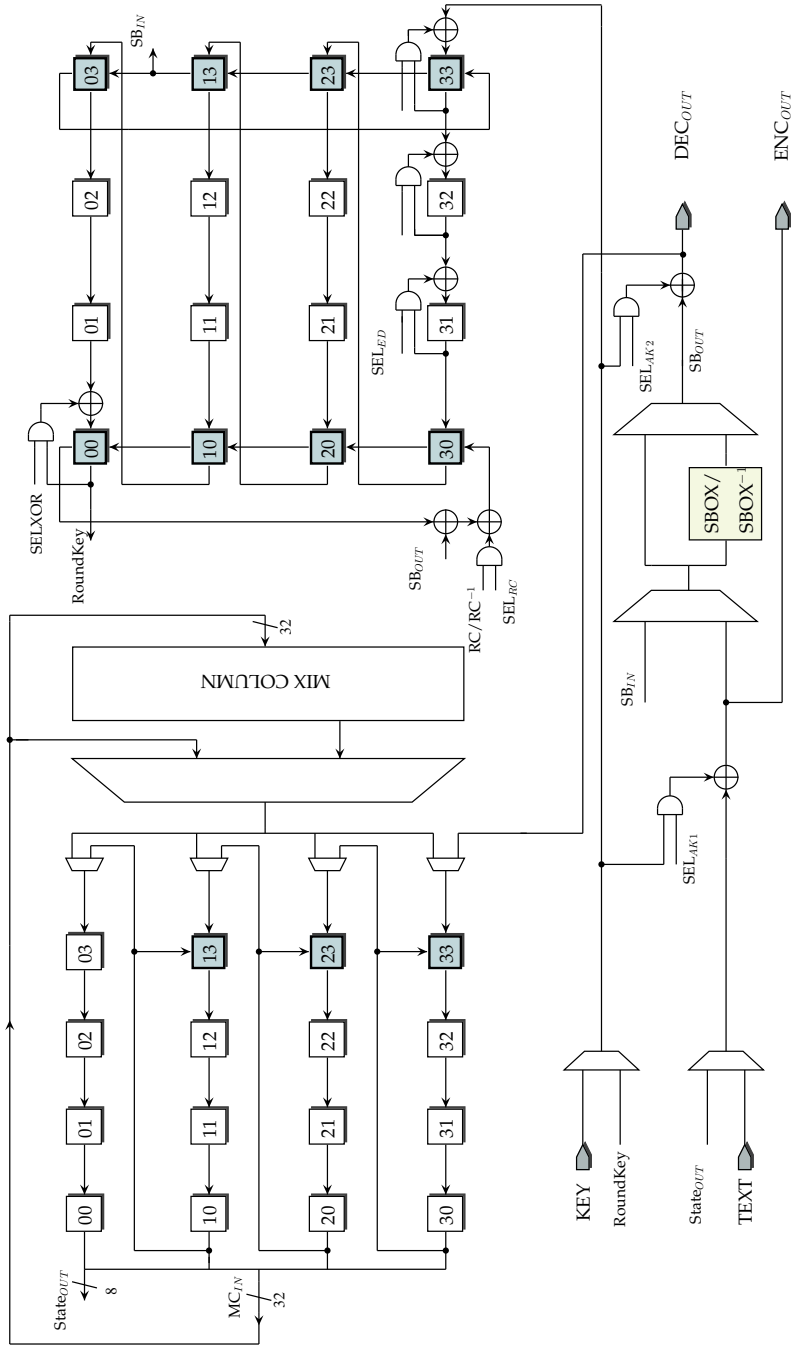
SB$_{IN}$

03

13

23

33

02

12

22

32

DEC$_{OUT}$

ENC$_{OUT}$

01

11

21

31

SEL$_{ED}$

SEL$_{AK2}$

SB$_{OUT}$

00

10

20

30

SELXOR

RoundKey

SB$_{OUT}$

RC/RC$^{-1}$

SEL$_{RC}$

SBOX/ SBOX$^{-1}$

32

MIX COLUMN

SB$_{IN}$

SEL$_{AK1}$

03

02

01

00

13

12

11

10

23

22

21

20

33

32

31

30

State$_{OUT}$

8

MC$_{IN}$

32

KEY

RoundKey

State$_{OUT}$

TEXT